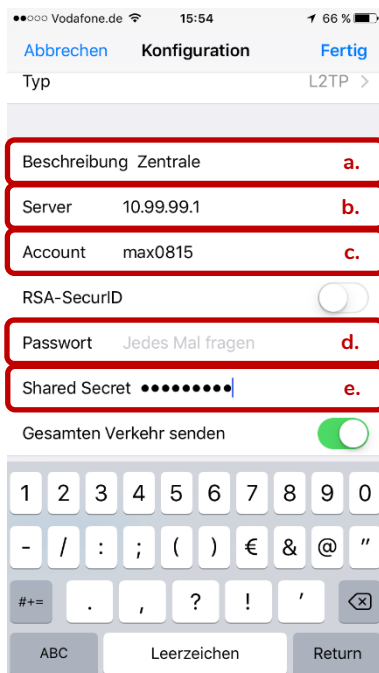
●●○○○ Vodafone.de 15:54 66 %

Abbrechen Konfiguration Fertig

Typ L2TP >

Beschreibung Zentrale a.

Server 10.99.99.1 b.

Account max0815 c.

RSA-SecurID

Passwort Jedes Mal fragen d.

Shared Secret ••••••••• e.

Gesamten Verkehr senden

1 2 3 4 5 6 7 8 9 0

- / : ; ( ) € & @ "

#+= . , ? ! '

ABC Leerzeichen Return